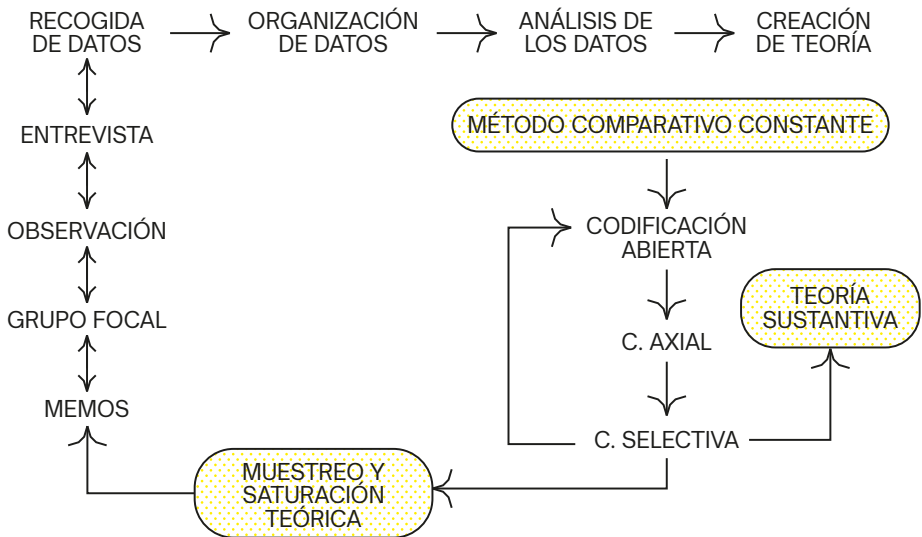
RECOGIDA DE DATOS

ORGANIZACIÓN DE DATOS

ANÁLISIS DE LOS DATOS

CREACIÓN DE TEORÍA

ENTREVISTA

OBSERVACIÓN

GRUPO FOCAL

MEMOS

MÉTODO COMPARATIVO CONSTANTE

CODIFICACIÓN ABIERTA

C. AXIAL

C. SELECTIVA

TEORÍA SUSTANTIVA

MUESTREO Y SATURACIÓN TEÓRICA